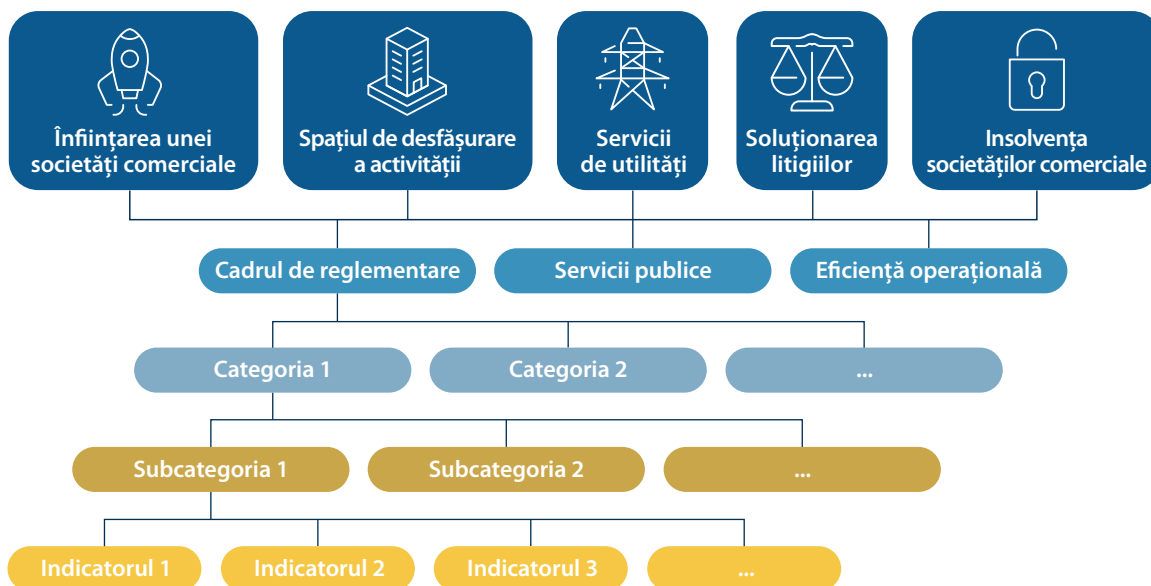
Înființarea unei societăți comerciale

Spațiul de desfășurare a activității

Servicii de utilități

Soluționarea litigiilor

Insolvența societăților comerciale

Cadrul de reglementare

Servicii publice

Eficiență operațională

Categoria 1

Categoria 2

...

Subcategoria 1

Subcategoria 2

...

Indicatorul 1

Indicatorul 2

Indicatorul 3

...